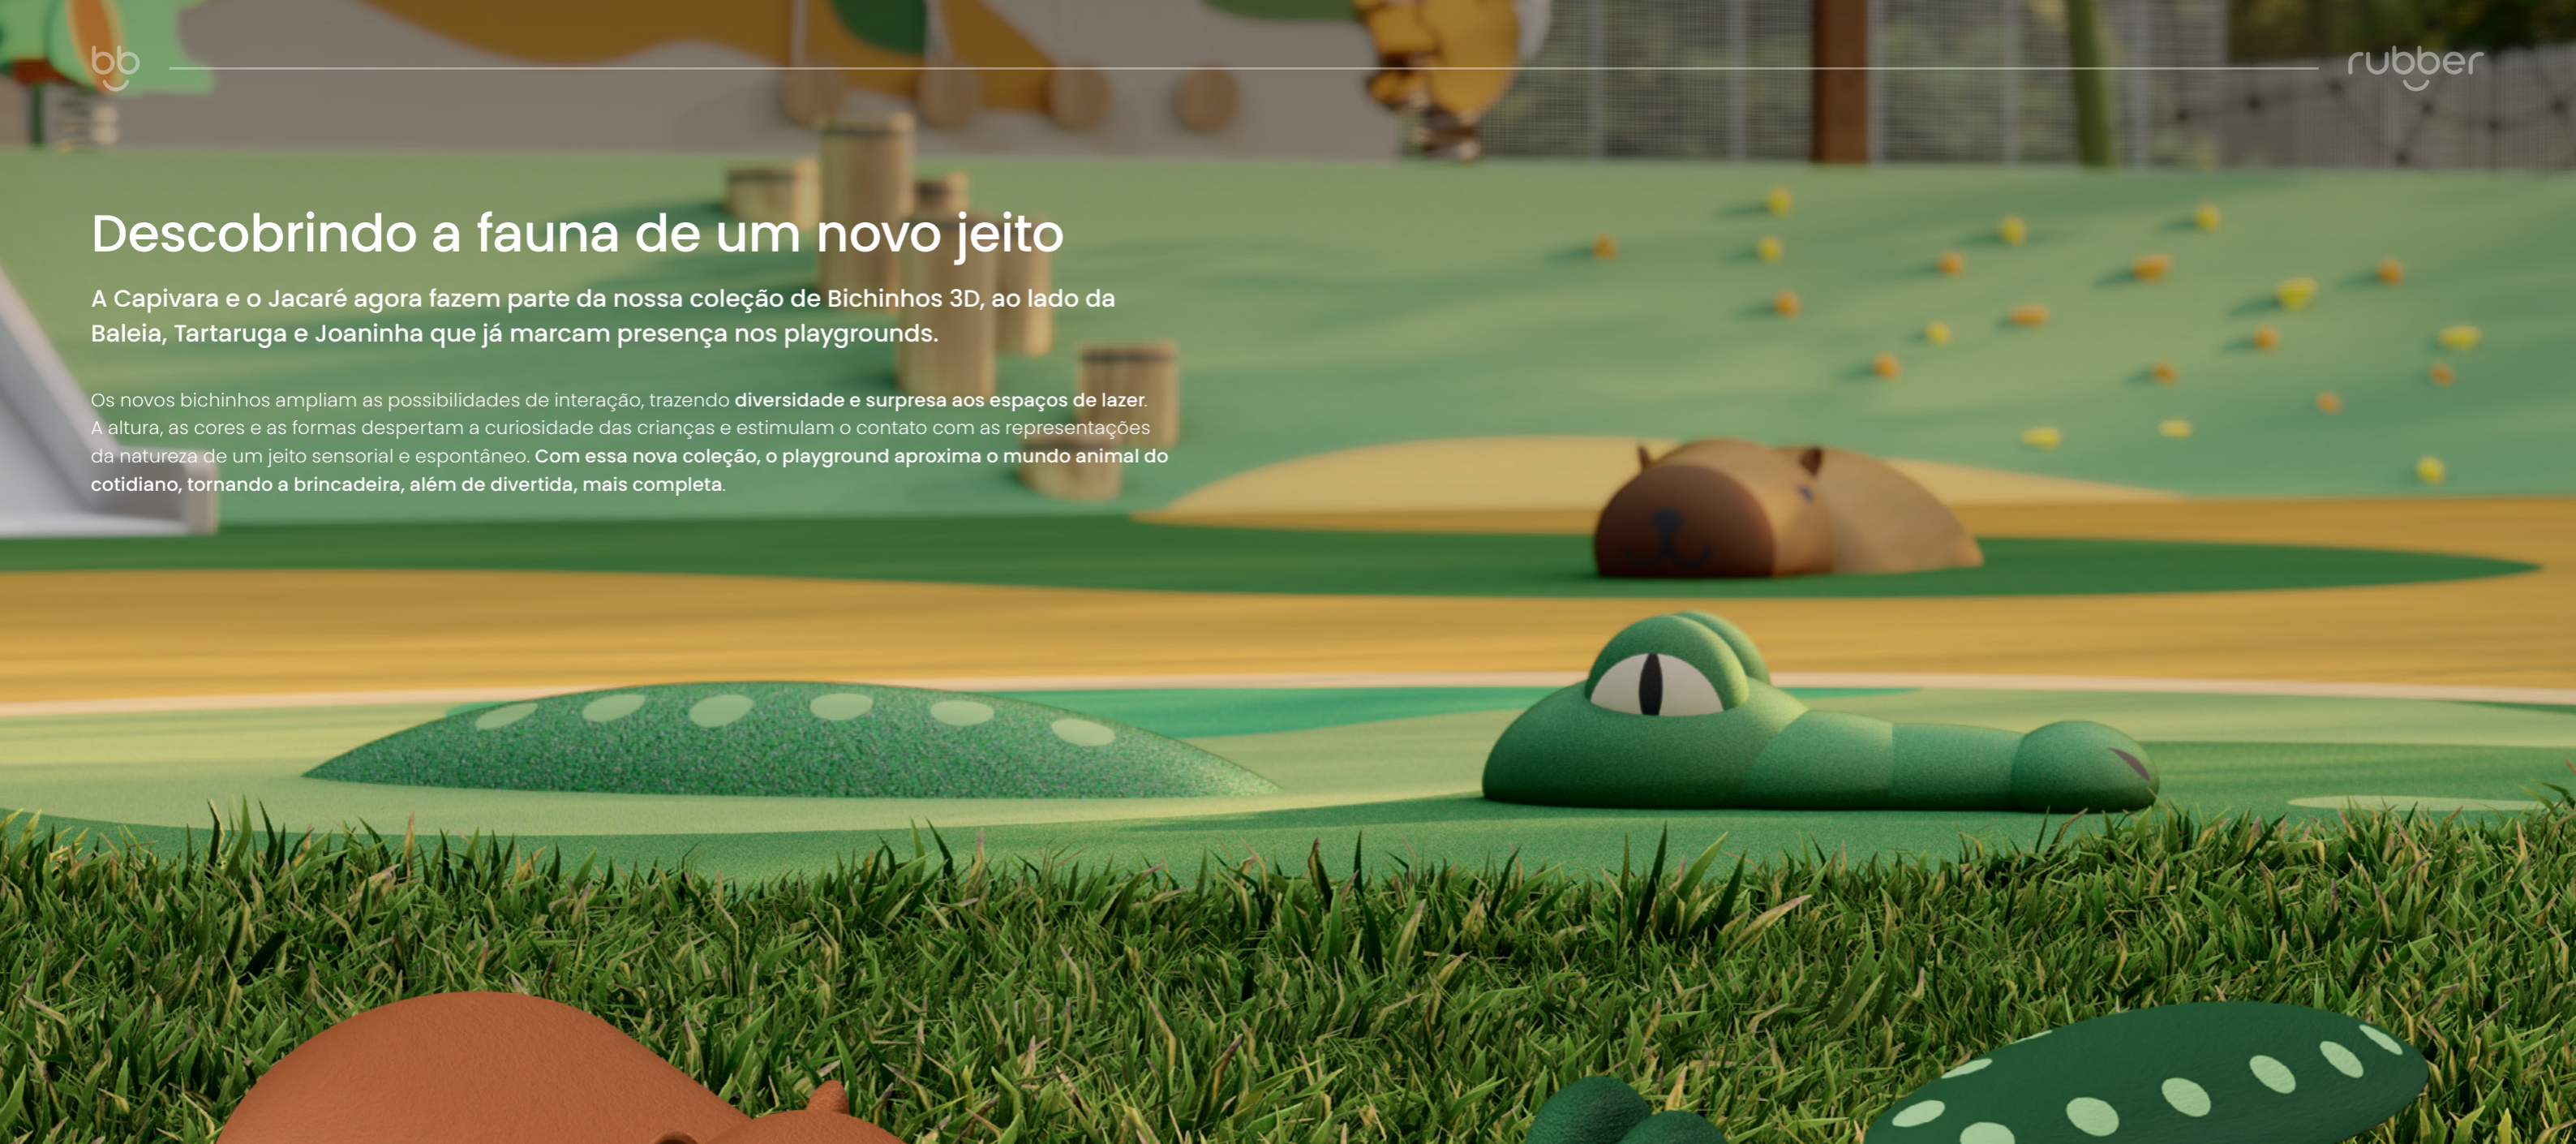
bb

rubber

Descobrindo a fauna de um novo jeito

A Capivara e o Jacaré agora fazem parte da nossa coleção de Bichinhos 3D, ao lado da Baleia, Tartaruga e Joaninha que já marcam presença nos playgrounds.

Os novos bichinhos ampliam as possibilidades de interação, trazendo diversidade e surpresa aos espaços de lazer. A altura, as cores e as formas despertam a curiosidade das crianças e estimulam o contato com as representações da natureza de um jeito sensorial e espontâneo. Com essa nova coleção, o playground aproxima o mundo animal do cotidiano, tornando a brincadeira, além de divertida, mais completa.